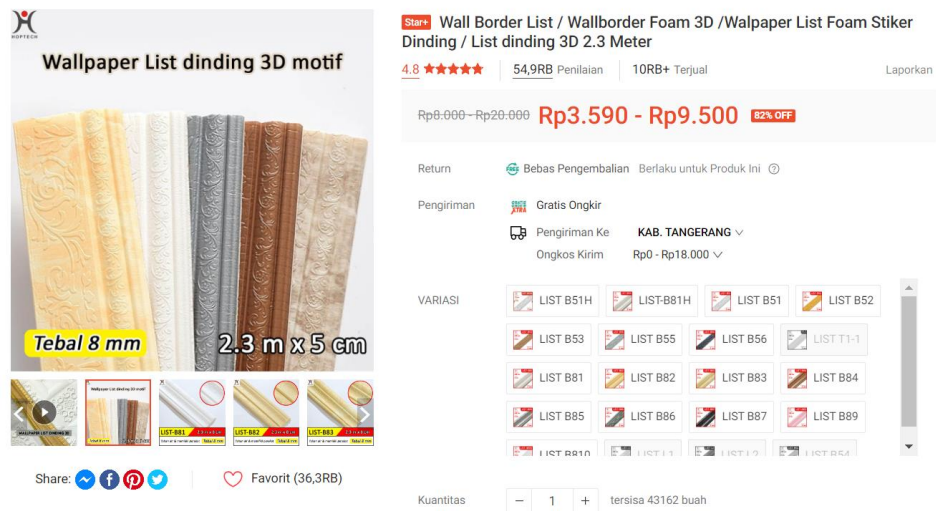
HOPTECH

Wallpaper List dinding 3D motif

Tebal 8 mm

2.3 m x 5 cm

Share:

Favorit (36,3RB)

Star+ Wall Border List / Wallborder Foam 3D /Walpaper List Foam Stiker Dinding / List dinding 3D 2.3 Meter

4.8 ★★★★★ | 54,9RB Penilaian | 10RB+ Terjual | Laporkan

Rp8.000 - Rp20.000 Rp3.590 - Rp9.500 82% OFF

Return | Bebas Pengembalian Berlaku untuk Produk Ini

Pengiriman | Gratis Ongkir

Pengiriman Ke KAB. TANGERANG

Ongkos Kirim Rp0 - Rp18.000

VARIASI

LIST B51H | LIST-B81H | LIST B51 | LIST B52
LIST B53 | LIST B55 | LIST B56 | LIST T1-1
LIST B81 | LIST B82 | LIST B83 | LIST B84
LIST B85 | LIST B86 | LIST B87 | LIST B89
LIST B810 | LIST L1 | LIST L2 | LIST B54

Kuantitas − 1 + tersisa 43162 buah